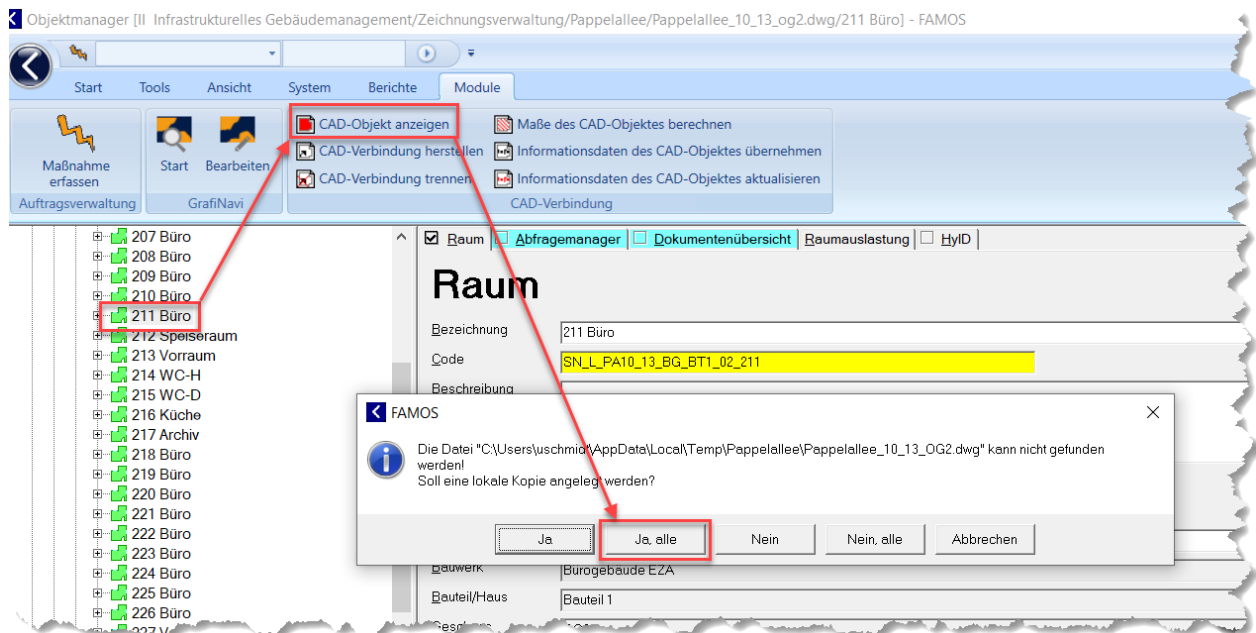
Objektmanager [II Infrastrukturelles Gebäudemanagement/Zeichnungsverwaltung/Pappelallee/Pappelallee_10_13_og2.dwg/211 Büro] - FAMOS

Start Tools Ansicht System Berichte Module

Maßnahme erfassen
Auftragsverwaltung

Start Bearbeiten
GrafiNavi

CAD-Objekt anzeigen
CAD-Verbindung herstellen
CAD-Verbindung trennen
Maße des CAD-Objektes berechnen
Informationsdaten des CAD-Objektes übernehmen
Informationsdaten des CAD-Objektes aktualisieren
CAD-Verbindung

207 Büro
208 Büro
209 Büro
210 Büro
211 Büro
212 Speiseraum
213 Vorraum
214 WC-H
215 WC-D
216 Küche
217 Archiv
218 Büro
219 Büro
220 Büro
221 Büro
222 Büro
223 Büro
224 Büro
225 Büro
226 Büro

Raum Abfragemanager Dokumentenübersicht Raumauslastung HyID

Raum

Bezeichnung 211 Büro
Code SN_L_PA10_13_BG_BT1_02_211
Beschreibung

FAMOS

Die Datei "C:\Users\uschmid\AppData\Local\Temp\Pappelallee\Pappelallee_10_13_OG2.dwg" kann nicht gefunden werden!
Soll eine lokale Kopie angelegt werden?

Ja Ja, alle Nein Nein, alle Abbrechen

Bauwerk Bürogebäude EZA
Bauteil/Haus Bauteil 1